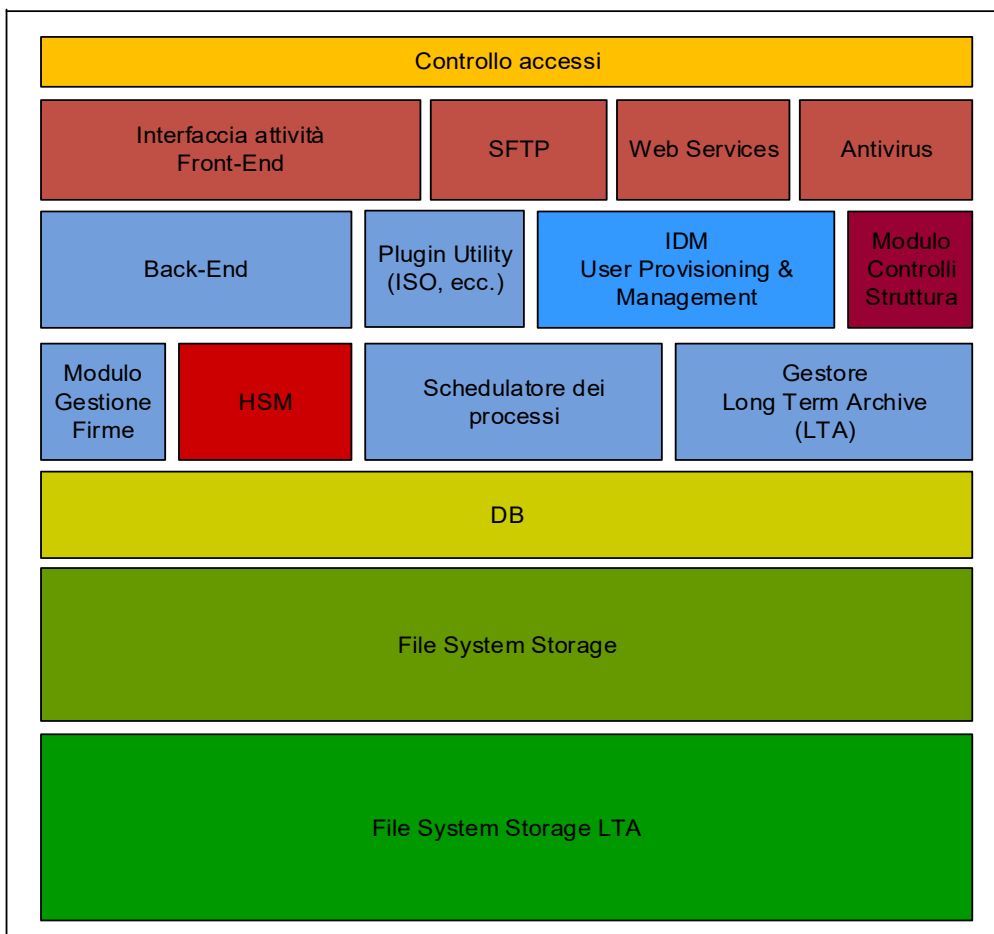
Controllo accessi

Interfaccia attività
Front-End

SFTP

Web Services

Antivirus

Back-End

Plugin Utility
(ISO, ecc.)

IDM
User Provisioning &
Management

Modulo
Controlli
Struttura

Modulo
Gestione
Firme

HSM

Schedulatore dei
processi

Gestore
Long Term Archive
(LTA)

DB

File System Storage

File System Storage LTA